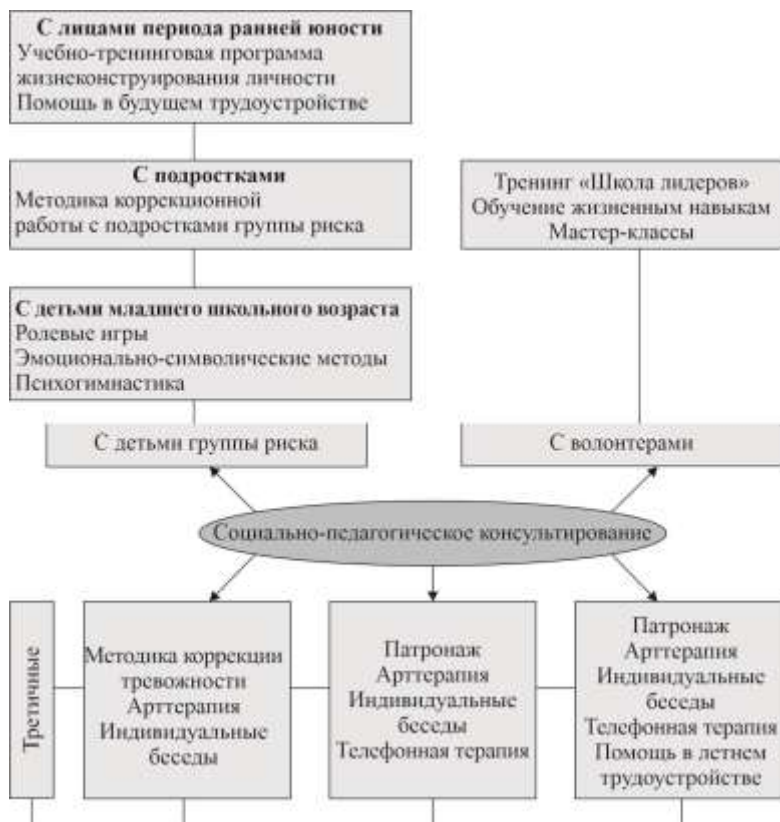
С лицами периода ранней юности
Учебно-тренинговая программа жизнеконструирования личности
Помощь в будущем трудоустройстве

С подростками
Методика коррекционной работы с подростками группы риска

Тренинг «Школа лидеров»
Обучение жизненным навыкам
Мастер-классы

С детьми младшего школьного возраста
Ролевые игры
Эмоционально-символические методы
Психогимнастика

С детьми группы риска

С волонтерами

Социально-педагогическое консультирование

Третичные

Методика коррекции тревожности
Арттерапия
Индивидуальные беседы

Патронаж
Арттерапия
Индивидуальные беседы
Телефонная терапия

Патронаж
Арттерапия
Индивидуальные беседы
Телефонная терапия
Помощь в летнем трудоустройстве